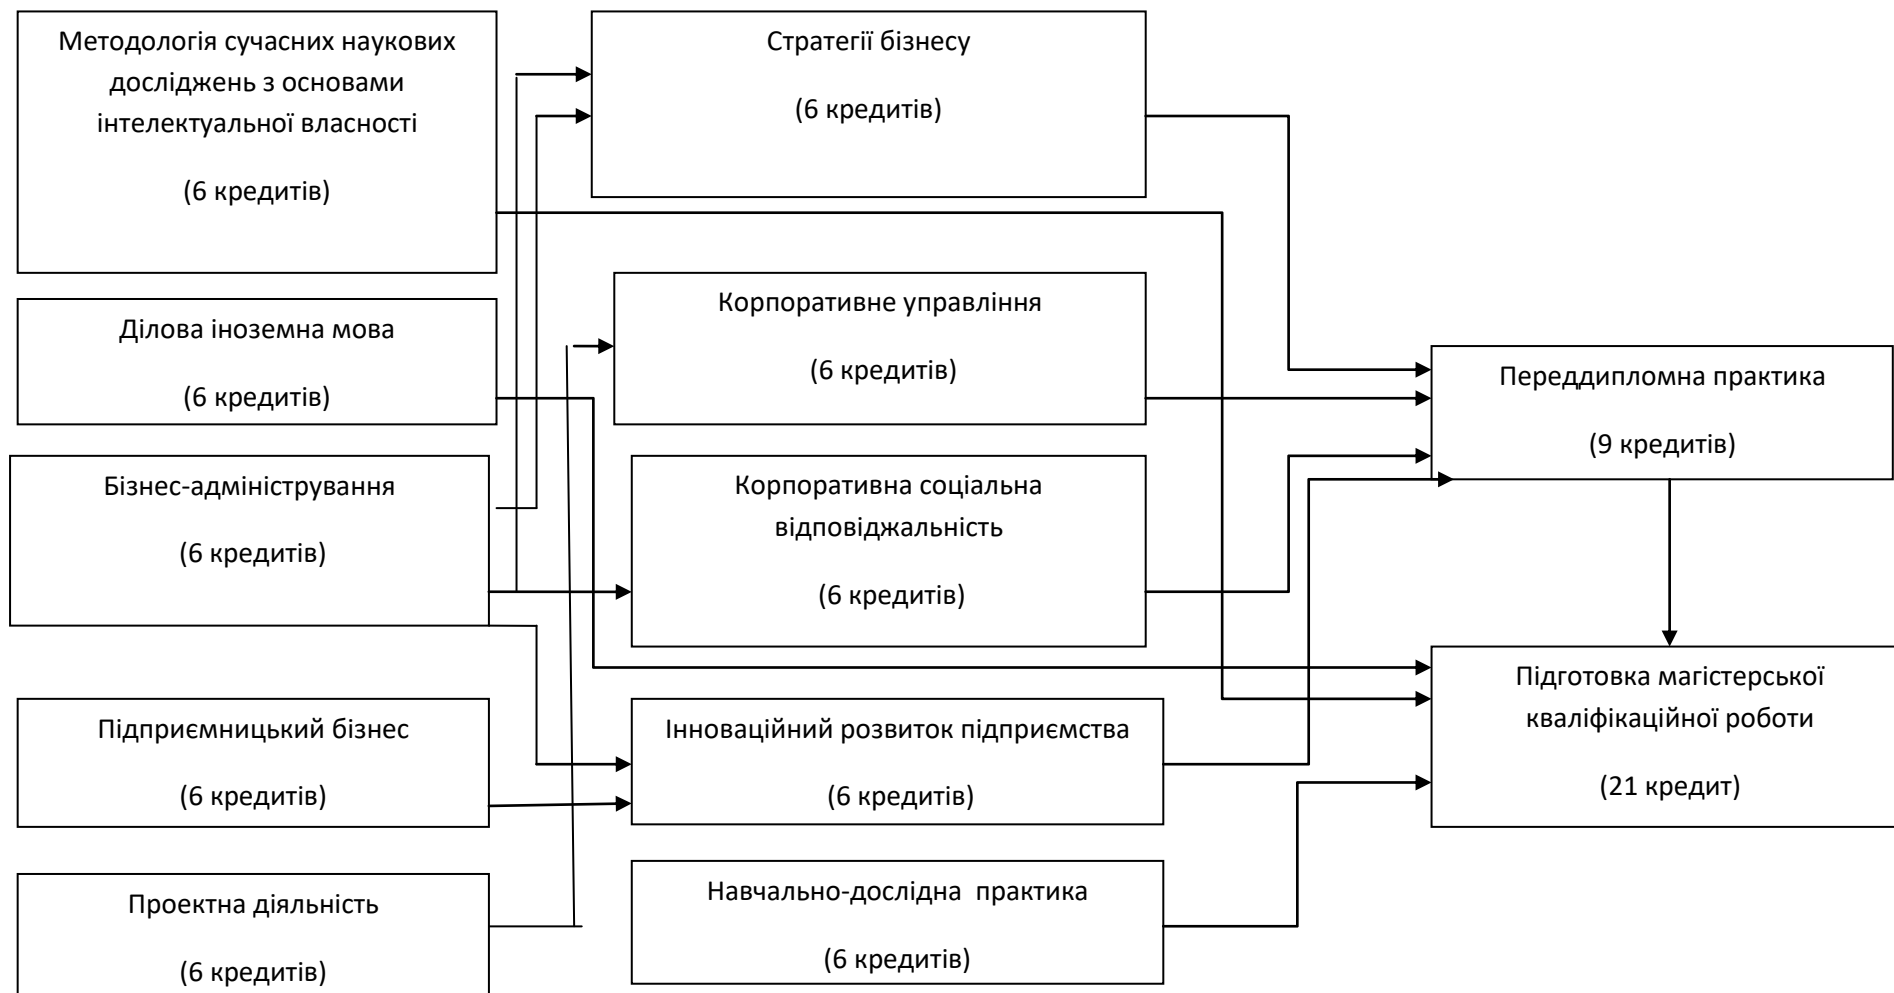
Методологія сучасних наукових досліджень з основами інтелектуальної власності

(6 кредитів)

Ділова іноземна мова

(6 кредитів)

Бізнес-адміністрування

(6 кредитів)

Підприємницький бізнес

(6 кредитів)

Проектна діяльність

(6 кредитів)

Стратегії бізнесу

(6 кредитів)

Корпоративне управління

(6 кредитів)

Корпоративна соціальна відповіджальність

(6 кредитів)

Інноваційний розвиток підприємства

(6 кредитів)

Навчально-дослідна практика

(6 кредитів)

Переддипломна практика

(9 кредитів)

Підготовка магістерської кваліфікаційної роботи

(21 кредит)